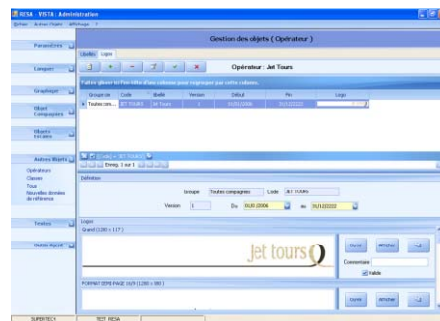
RESA VISTA - Administration

Fichier Actions Outils Affichage ?

Gestion des objets ( Opérateur )

Paramètres

Langues

Graphiques

Objet Compagnies

Objets Locaux

Autres Objets

Opérateurs
Classes
Tous
Nouvelles données de référence

Textes

Liste

Opérateur : Jet Tours

Faites glisser ici l'en-tête d'une colonne pour regrouper par cette colonne.

| Groupe cie | Code | libellé | Version | Début | Fin | Logo |
|---|---|---|---|---|---|---|
| Toutes com... | JET TOURS | Jet Tours | 1 | 01/01/2006 | 01/12/2222 | |

Enreg. 1 sur 1

Définition

Groupe Toutes compagnies Code JET TOURS

Version 1 Du 01/01/2006 au 01/12/2222

Logos

Grand (1280 x 117 )

Jet tours

Ouvrir Afficher

Commentaire

Valide

FORMAT DEPB-PAGE 1619 (1280 x 180 )

Ouvrir Afficher

SUPERTECH TEST_RESA